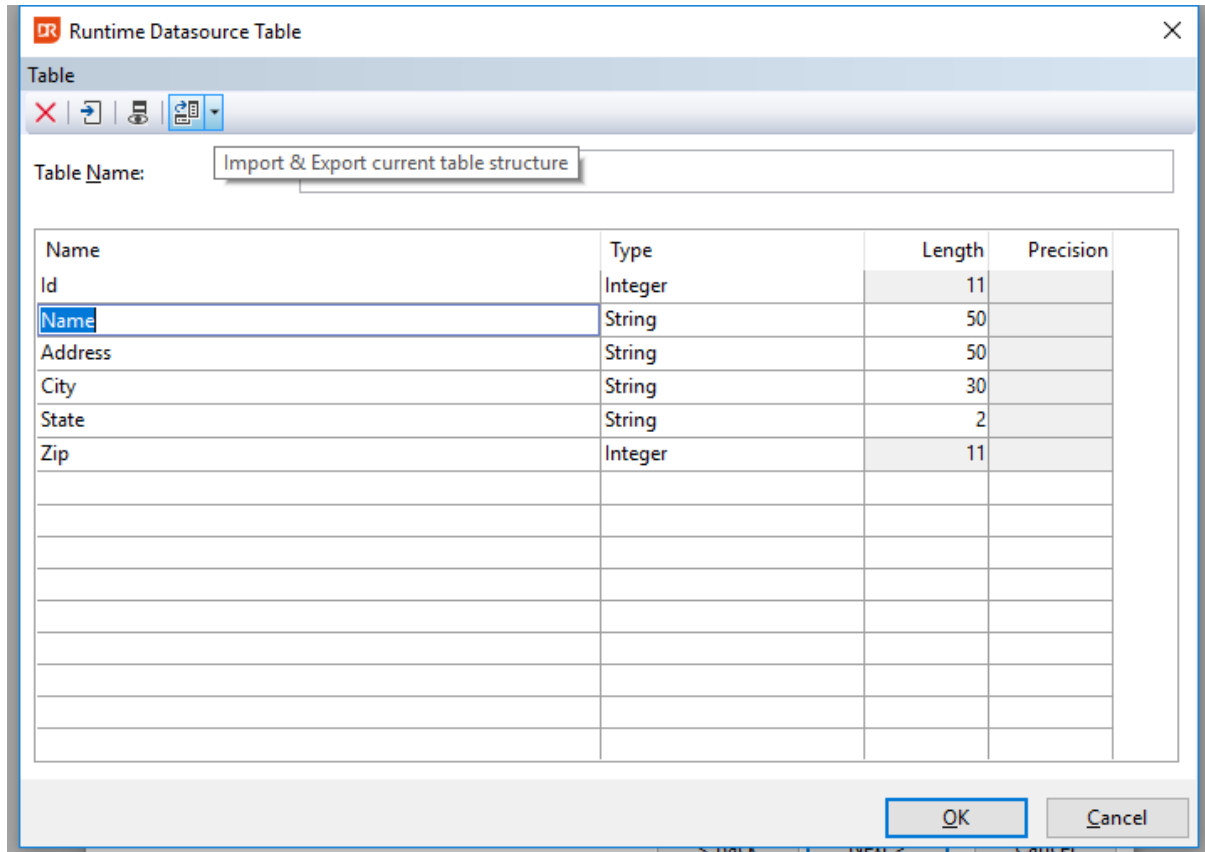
Runtime Datasource Table

Table

Import & Export current table structure

Table Name:

| Name | Type | Length | Precision |
|---|---|---|---|
| Id | Integer | 11 | |
| Name | String | 50 | |
| Address | String | 50 | |
| City | String | 30 | |
| State | String | 2 | |
| Zip | Integer | 11 | |

OK

Cancel